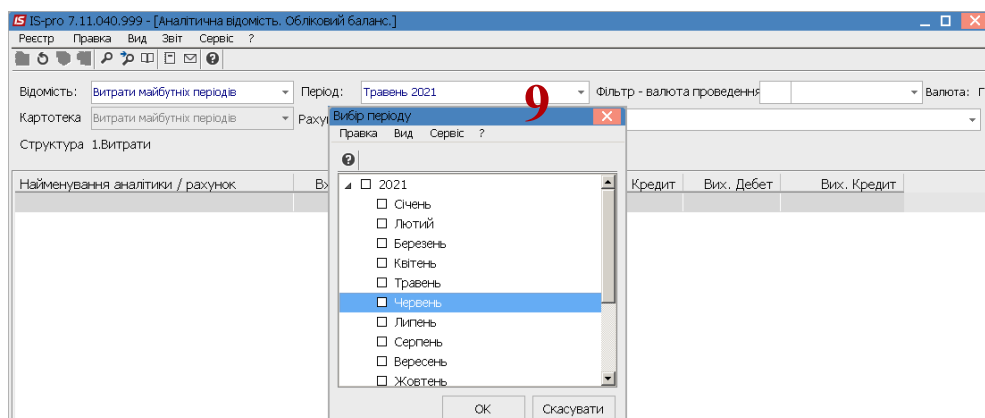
IS IS-pro 7.11.040.999 - [Аналітична відомість. Обліковий баланс.]
Реєстр Правка Вид Звіт Сервіс ?

Відомість: Витрати майбутніх періодів Період: Травень 2021 Фільтр - валюта проведення Валюта: Г
Картотека Витрати майбутніх періодів Рахун
Структура 1.Витрати

9

Вибір періоду
Правка Вид Сервіс ?

2021
Січень
Лютий
Березень
Квітень
Травень
Червень
Липень
Серпень
Вересень
Жовтень

ОК Скасувати

Найменування аналітики / рахунок Вх Кредит Вих. Дебет Вих. Кредит